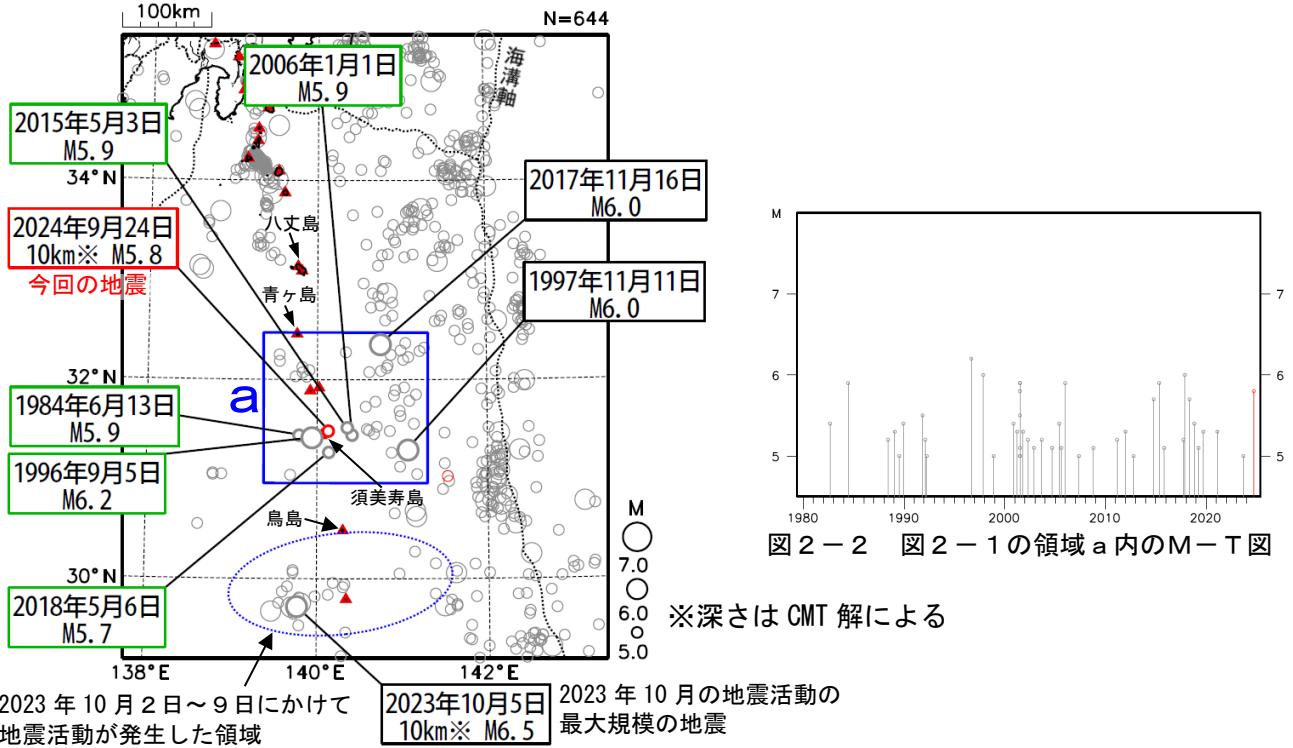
100km

N=644

海溝軸

2006年1月1日
M5.9

2015年5月3日
M5.9

34°N

2017年11月16日
M6.0

2024年9月24日
10km※ M5.8
今回の地震

八丈島

青ヶ島

1997年11月11日
M6.0

32°N

a

1984年6月13日
M5.9

1996年9月5日
M6.2

須美寿島

鳥島

30°N

2018年5月6日
M5.7

M
7.0
6.0
5.0

※深さは CMT 解による

138°E
140°E
142°E

2023 年 10 月２日～９日にかけて
地震活動が発生した領域

2023年10月5日
10km※ M6.5

2023 年 10 月の地震活動の
最大規模の地震

M
7
6
5
7
6
5
1980
1990
2000
2010
2020

図２－２　図２－１の領域ａ内のＭ－Ｔ図